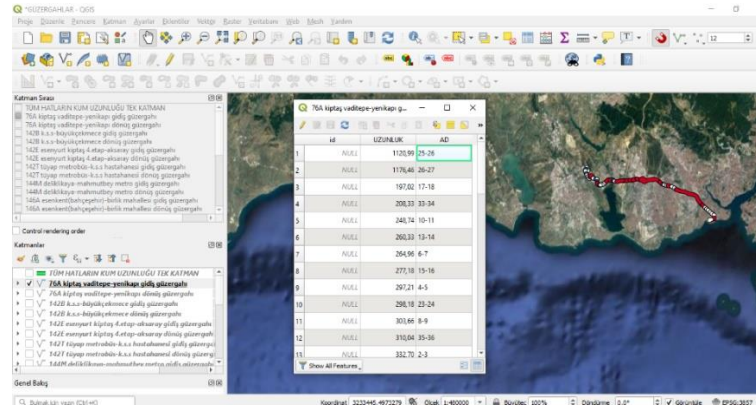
*GÜZERGAHLAR - QGIS

Proje Düzenle Görünüm Katman Ayarlar Eklentiler Vektör Raster Veritabanı Web Mesh Yardım

12

Katman Sırası

TÜM HATLARIN KUM UZUNLUĞU TEK KATMAN
76A kiptaş vaditepe-yenikapı gidiş güzergahı
76A kiptaş vaditepe-yenikapı dönüş güzergahı
142B k.s.s-büyükçekmece gidiş güzergahı
142B k.s.s-büyükçekmece dönüş güzergahı
142E esenyurt kiptaş 4.etap-aksaray gidiş güzergahı
142E esenyurt kiptaş 4.etap-aksaray dönüş güzergahı
142T tüyap metrobüs-k.s.s hastahanesi gidiş güzergahı
142T tüyap metrobüs-k.s.s hastahanesi dönüş güzergahı
144M deliklikaya-mahmutbey metro gidiş güzergahı
144M deliklikaya-mahmutbey metro dönüş güzergahı
146A esenkent(bahçeşehir)-birlik mahallesi gidiş güzergahı
146A esenkent(bahçeşehir)-birlik mahallesi dönüş güzergahı

Control rendering order

Katmanlar

TÜM HATLARIN KUM UZUNLUĞU TEK KATMAN
76A kiptaş vaditepe-yenikapı gidiş güzergahı
76A kiptaş vaditepe-yenikapı dönüş güzergahı
142B k.s.s-büyükçekmece gidiş güzergahı
142B k.s.s-büyükçekmece dönüş güzergahı
142E esenyurt kiptaş 4.etap-aksaray gidiş güzergahı
142E esenyurt kiptaş 4.etap-aksaray dönüş güzergahı
142T tüyap metrobüs-k.s.s hastahanesi gidiş güzergahı
142T tüyap metrobüs-k.s.s hastahanesi dönüş güzergahı
144M deliklikaya-mahmutbey metro gidiş güzergahı

Genel Bakış

76A kiptaş vaditepe-yenikapı g...

| | id | UZUNLUK | AD |
|---|---|---|---|
| 1 | NULL | 1120,99 | 25-26 |
| 2 | NULL | 1176,46 | 26-27 |
| 3 | NULL | 197,02 | 17-18 |
| 4 | NULL | 208,33 | 33-34 |
| 5 | NULL | 248,74 | 10-11 |
| 6 | NULL | 260,33 | 13-14 |
| 7 | NULL | 264,96 | 6-7 |
| 8 | NULL | 277,18 | 15-16 |
| 9 | NULL | 297,21 | 4-5 |
| 10 | NULL | 298,18 | 23-24 |
| 11 | NULL | 303,66 | 8-9 |
| 12 | NULL | 310,04 | 35-36 |
| 13 | NULL | 332,70 | 2-3 |

Show All Features

Bulmak için yazın (Ctrl+K)

Koordinat 3233445,4973279 Ölçek 1:480000 Büyüteç 100% Döndürme 0,0° Görüntüle EPSG:3857